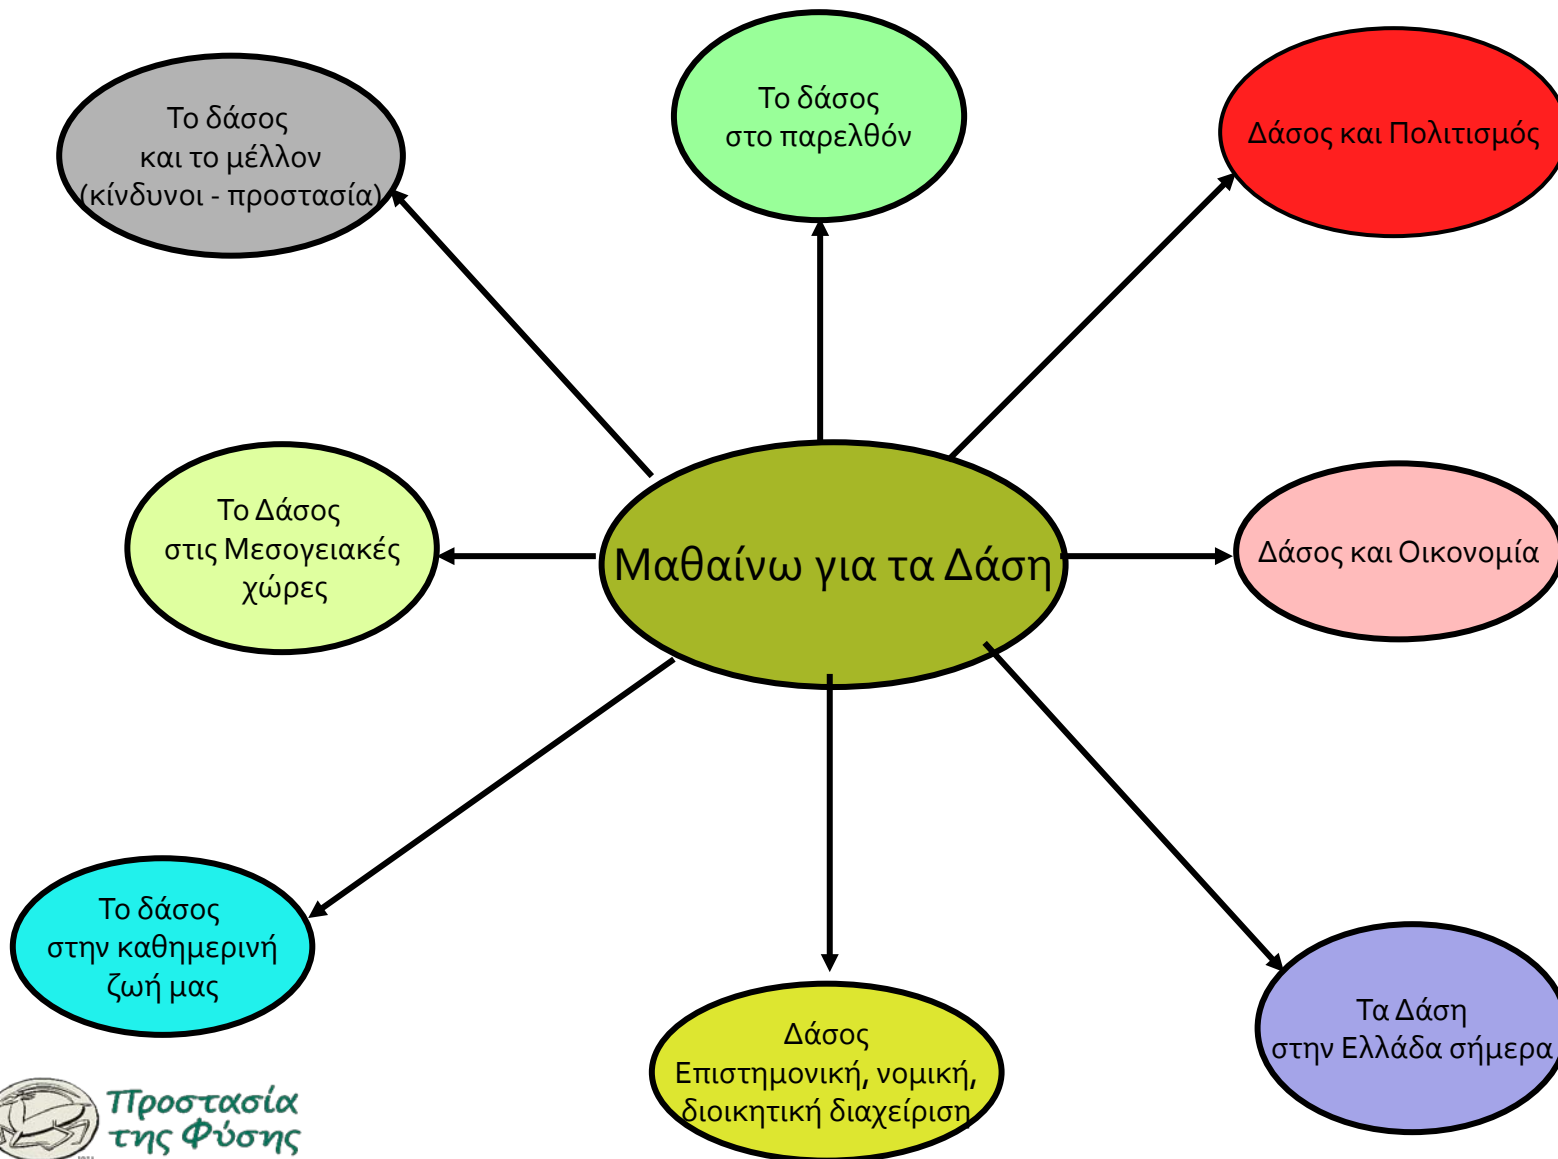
Το δάσος και το μέλλον (κίνδυνοι - προστασία)

Το δάσος στο παρελθόν

Δάσος και Πολιτισμός

Το Δάσος στις Μεσογειακές χώρες

Μαθαίνω για τα Δάση

Δάσος και Οικονομία

Το δάσος στην καθημερινή ζωή μας

Δάσος Επιστημονική, νομική, διοικητική διαχείριση

Τα Δάση στην Ελλάδα σήμερα

Προστασία της Φύσης